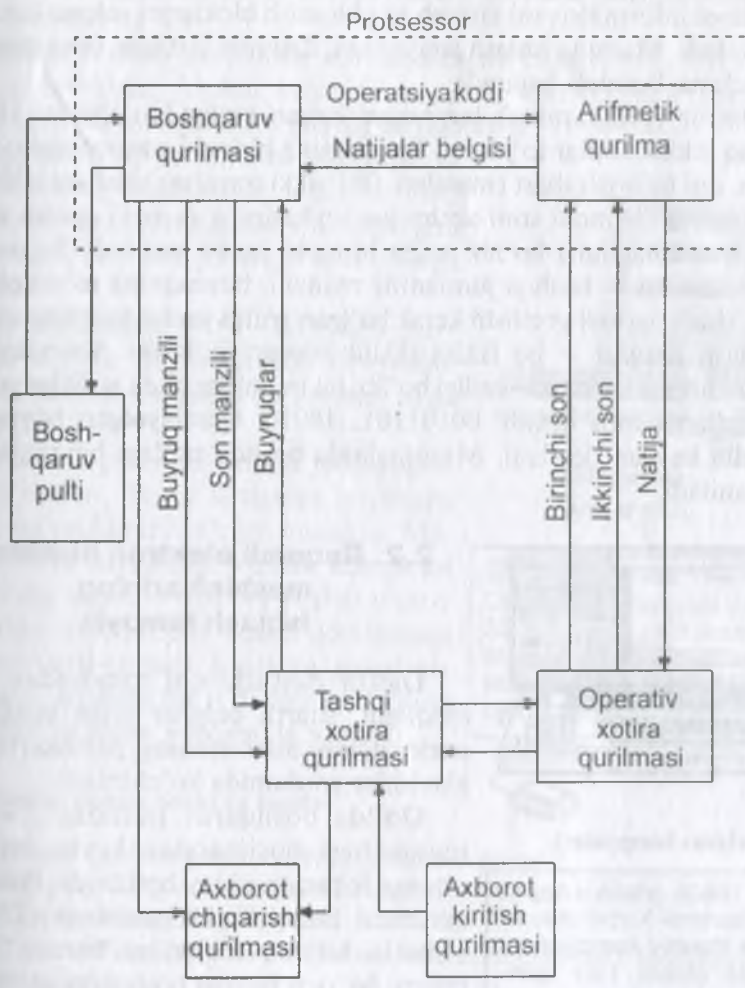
Protsessor

Boshqaruv qurilmasi

Operatsiyakodi

Natijalar belgisi

Arifmetik qurilma

Bosh-qaruv pulti

Buyruq manzili

Son manzili

Buyruqlar

Birinchi son

Ikkinchi son

Natija

Tashqi xotira qurilmasi

Operativ xotira qurilmasi

Axborot chiqarish qurilmasi

Axborot kiritish qurilmasi